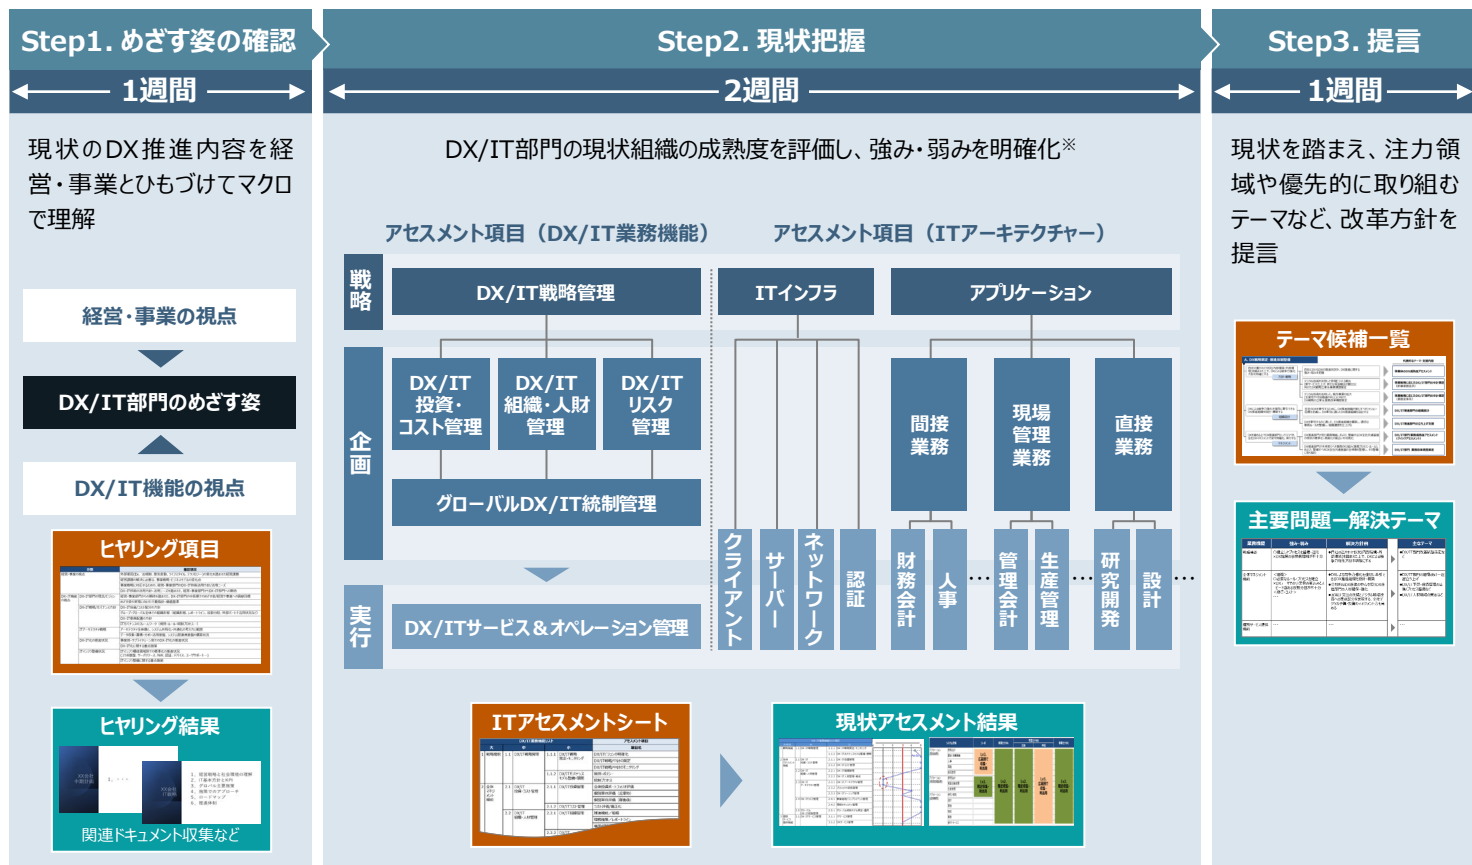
Step1. めざす姿の確認

1週間

現状のDX推進内容を経営・事業とひもづけてマクロで理解

経営・事業の視点

DX/IT部門のめざす姿

DX/IT機能の視点

ヒヤリング項目

ヒヤリング結果

関連ドキュメント収集など

Step2. 現状把握

2週間

DX/IT部門の現状組織の成熟度を評価し、強み・弱みを明確化※

アセスメント項目（DX/IT業務機能）

アセスメント項目（ITアーキテクチャー）

戦略

DX/IT戦略管理

企画

DX/IT投資・コスト管理

DX/IT組織・人財管理

DX/ITリスク管理

グローバルDX/IT統制管理

実行

DX/ITサービス＆オペレーション管理

ITインフラ

クライアント

サーバー

ネットワーク

認証

アプリケーション

間接業務

財務会計

人事

…

現場管理業務

管理会計

生産管理

…

直接業務

研究開発

設計

…

ITアセスメントシート

現状アセスメント結果

Step3. 提言

1週間

現状を踏まえ、注力領域や優先的に取り組むテーマなど、改革方針を提言

テーマ候補一覧

主要問題ー解決テーマ